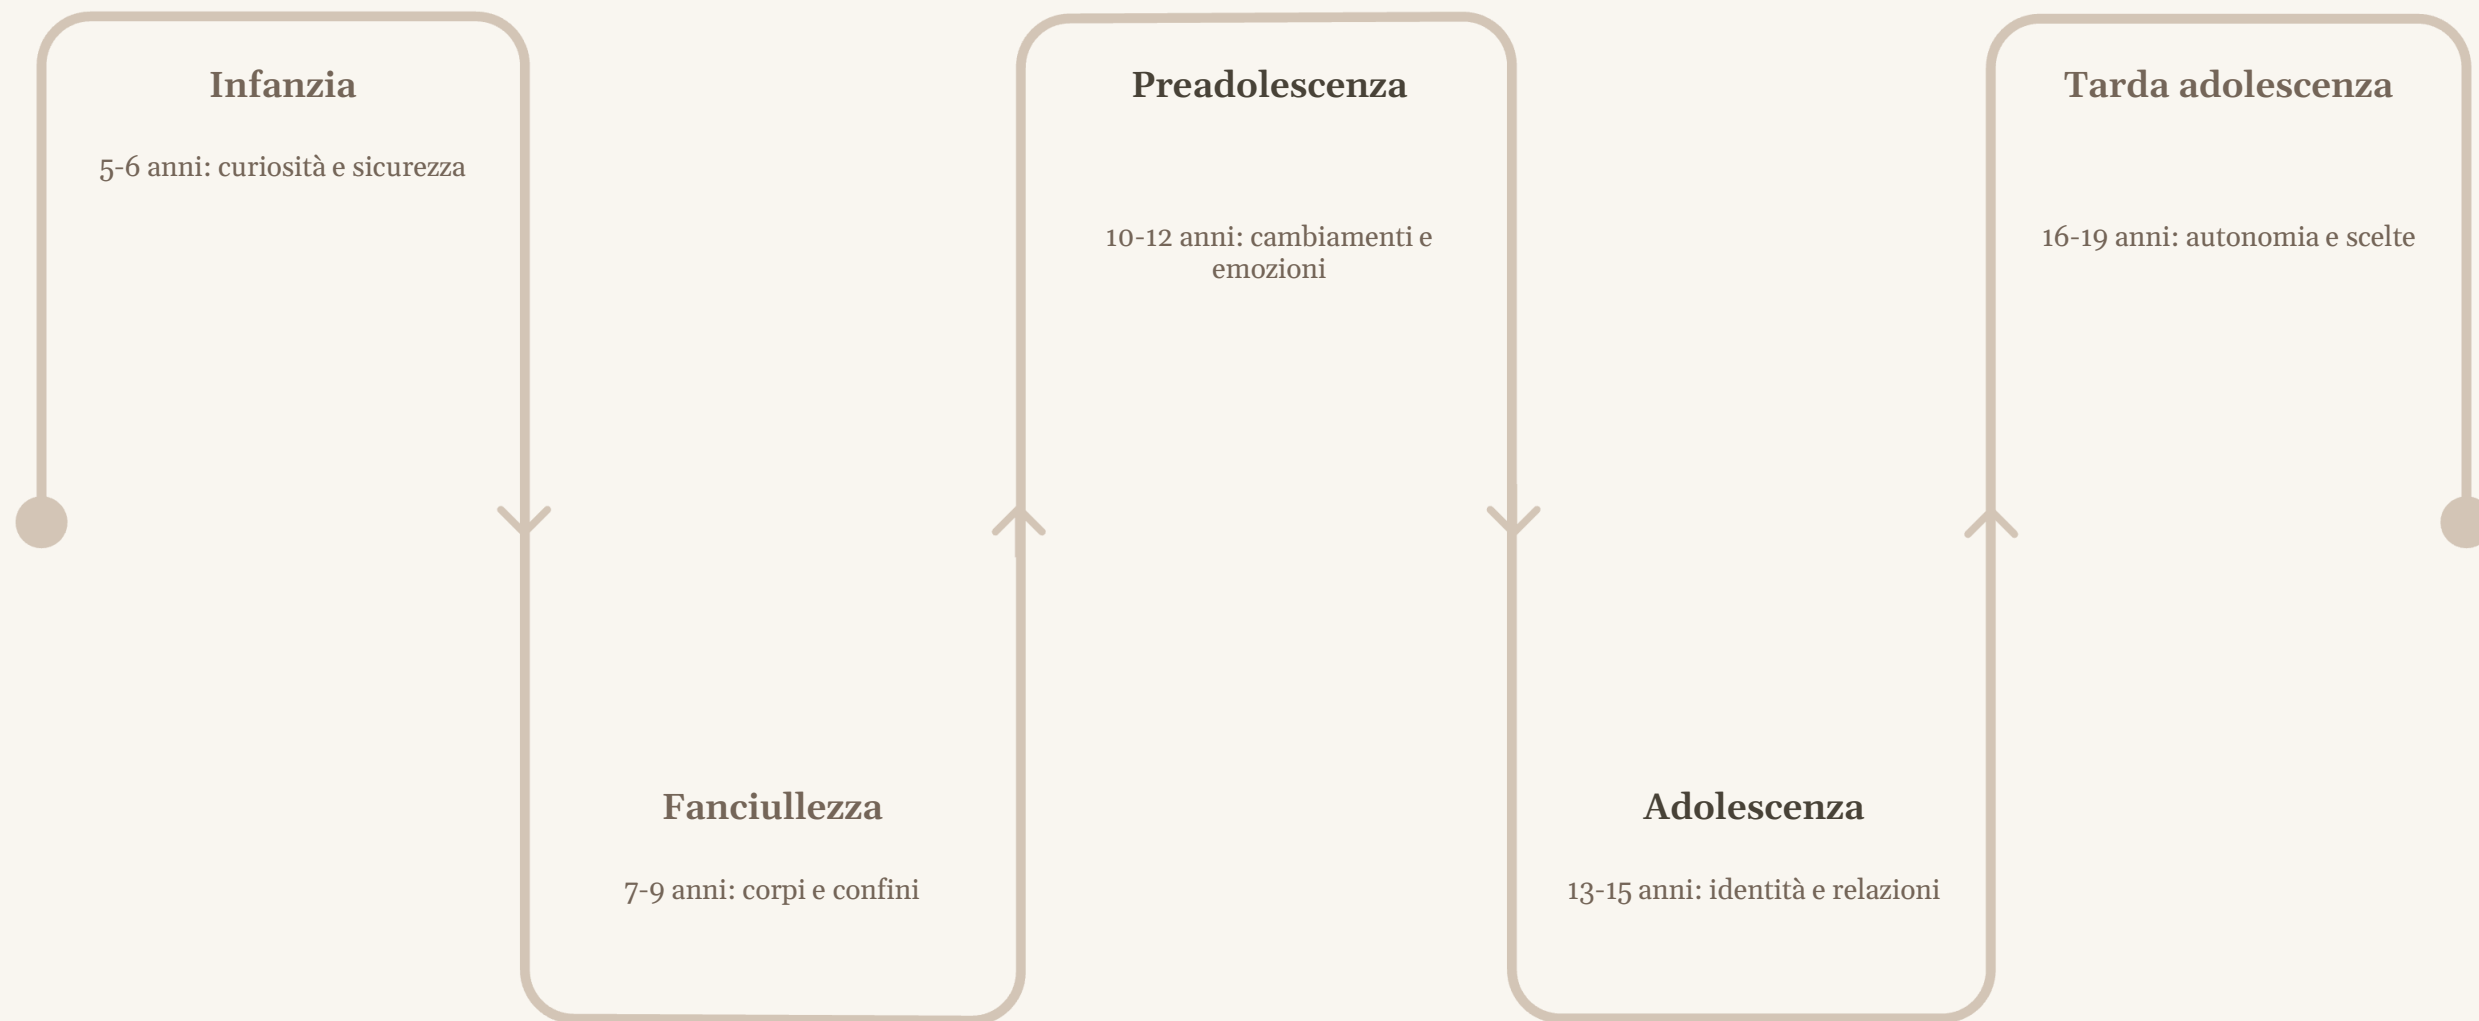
Infanzia

5-6 anni: curiosità e sicurezza

Fanciullezza

7-9 anni: corpi e confini

Preadolescenza

10-12 anni: cambiamenti e emozioni

Adolescenza

13-15 anni: identità e relazioni

Tarda adolescenza

16-19 anni: autonomia e scelte